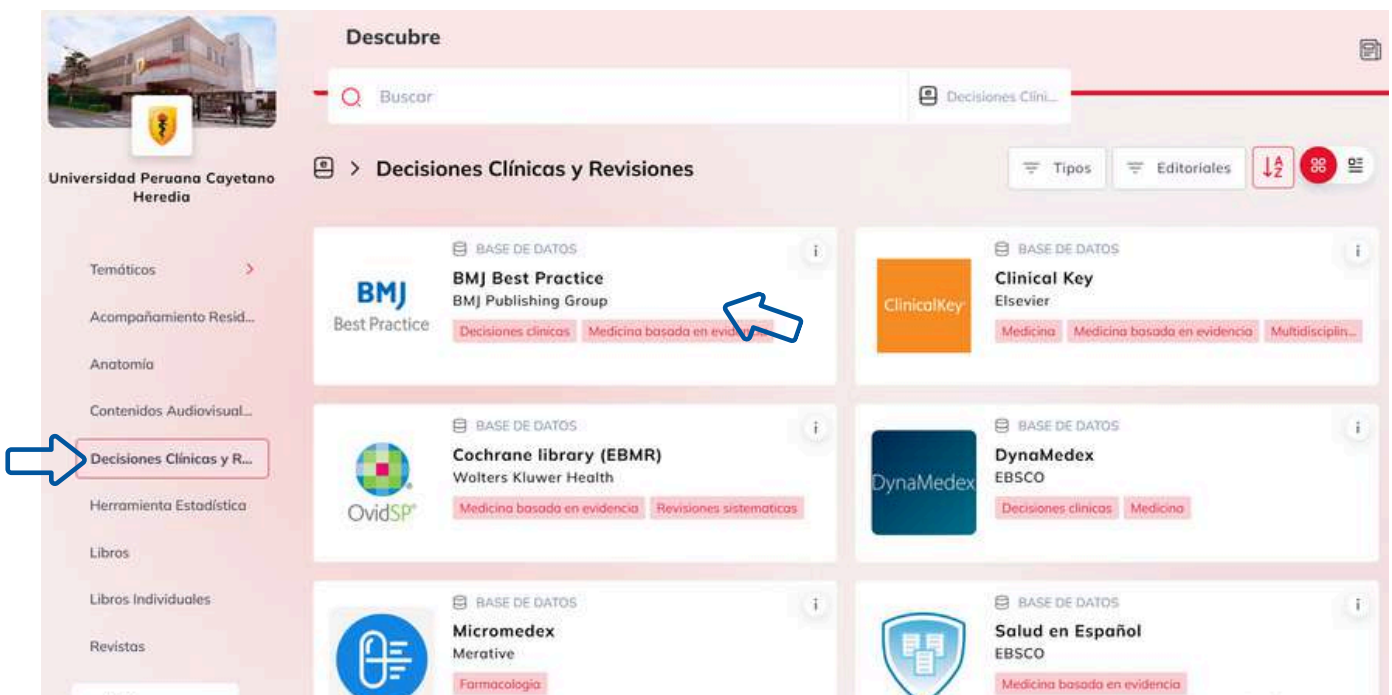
Universidad Peruana Cayetano Heredia

Temáticos

Acompañamiento Resid...

Anatomía

Contenidos Audiovisual...

Decisiones Clínicas y R...

Herramienta Estadística

Libros

Libros Individuales

Revistas

Descubre

Buscar

Decisiones Clíni...

Decisiones Clínicas y Revisiones

Tipos

Editoriales

BASE DE DATOS
BMJ Best Practice
BMJ Publishing Group
Decisiones clinicas
Medicina basada en evidencia
BMJ Best Practice

BASE DE DATOS
Clinical Key
Elsevier
Medicina
Medicina basada en evidencia
Multidisciplin...
ClinicalKey

BASE DE DATOS
Cochrane library (EBMR)
Wolters Kluwer Health
Medicina basada en evidencia
Revisiones sistematicas
OvidSP

BASE DE DATOS
DynaMedex
EBSCO
Decisiones clinicas
Medicina
DynaMedex

BASE DE DATOS
Micromedex
Merative
Farmacologia

BASE DE DATOS
Salud en Español
EBSCO
Medicina basada en evidencia